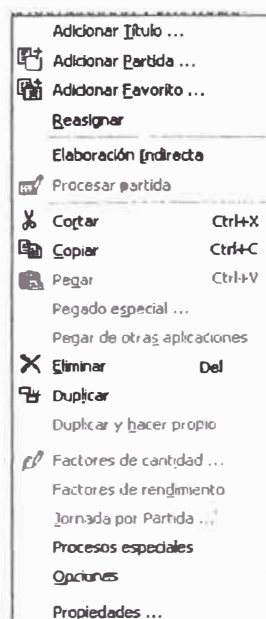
Adicionar Título ...
Adicionar Partida ...
Adicionar Favorito ...
Reasignar
Elaboración Indirecta
Procesar partida
Cortar Ctrl+X
Copiar Ctrl+C
Pegar Ctrl+V
Pegado especial ...
Pegar de otras aplicaciones
Eliminar Del
Duplicar
Duplicar y hacer propio
Factores de cantidad ...
Factores de rendimiento
Jornada por Partida ...
Procesos especiales
Opciones
Propiedades ...